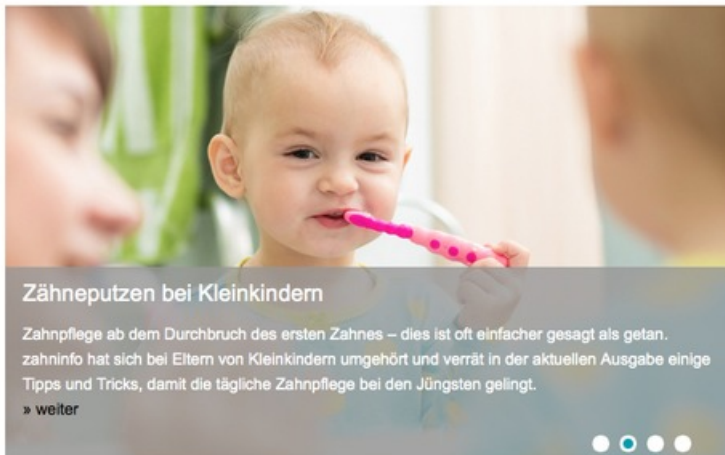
Zähneputzen bei Kleinkindern

Zahnpflege ab dem Durchbruch des ersten Zahnes – dies ist oft einfacher gesagt als getan. zahninfo hat sich bei Eltern von Kleinkindern umgehört und verrät in der aktuellen Ausgabe einige Tipps und Tricks, damit die tägliche Zahnpflege bei den Jüngsten gelingt.

» weiter